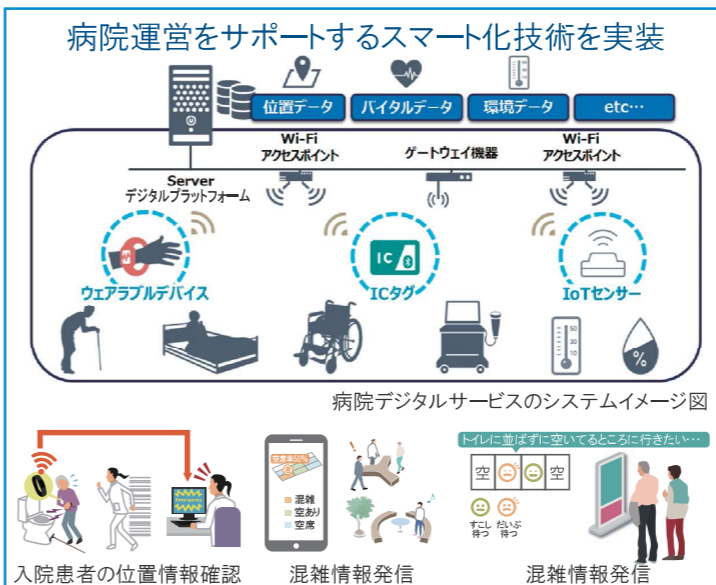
病院運営をサポートするスマート化技術を実装

位置データ
バイタルデータ
環境データ
etc…

Wi-Fi
アクセスポイント
ゲートウェイ機器
Wi-Fi
アクセスポイント

Server
デジタルプラットフォーム

ウェアラブルデバイス
ICタグ
IoTセンサー

IC

50
40
30
20
10
%

病院デジタルサービスのシステムイメージ図

トイレに並ばずに空いてるところに行きたい…

空
空

すこし待つ
だいぶ待つ

混雑
空あり
空席

入院患者の位置情報確認
混雑情報発信
混雑情報発信